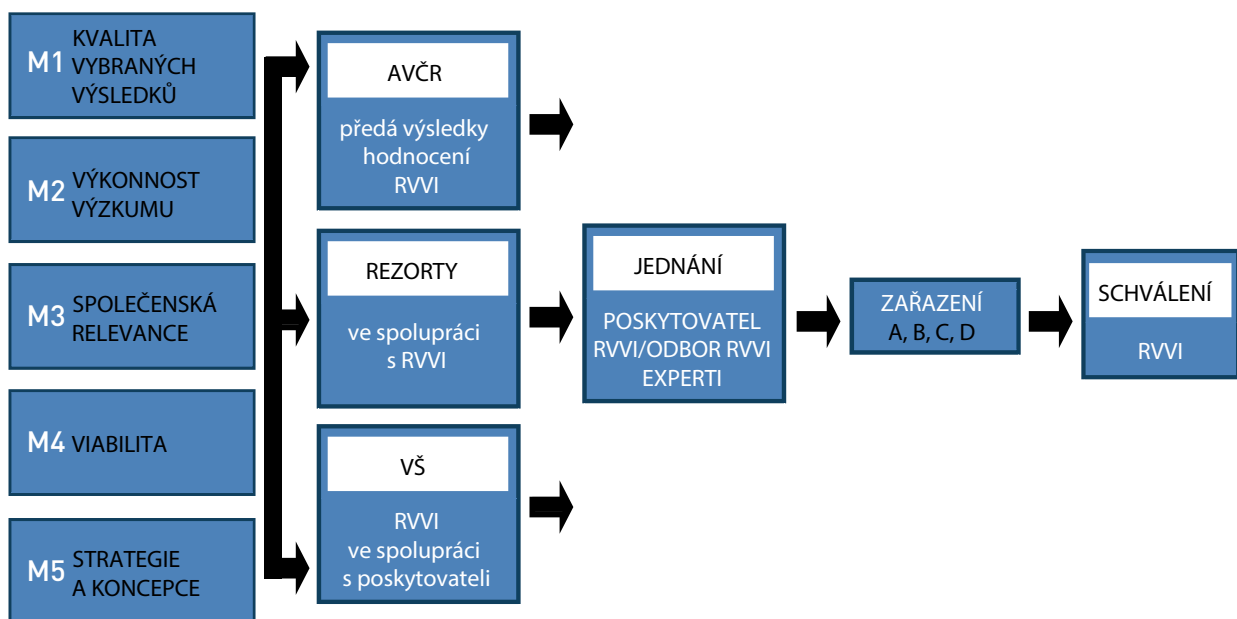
M1 KVALITA VYBRANÝCH VÝSLEDKŮ

M2 VÝKONNOST VÝZKUMU

M3 SPOLEČENSKÁ RELEVANCE

M4 VIABILITA

M5 STRATEGIE A KONCEPCE

AVČR

předá výsledky hodnocení RVVI

REZORTY

ve spolupráci s RVVI

VŠ

RVVI ve spolupráci s poskytovateli

JEDNÁNÍ

POSKYTOVATEL RVVI/ODBOR RVVI EXPERTI

ZAŘAZENÍ A, B, C, D

SCHVÁLENÍ

RVVI